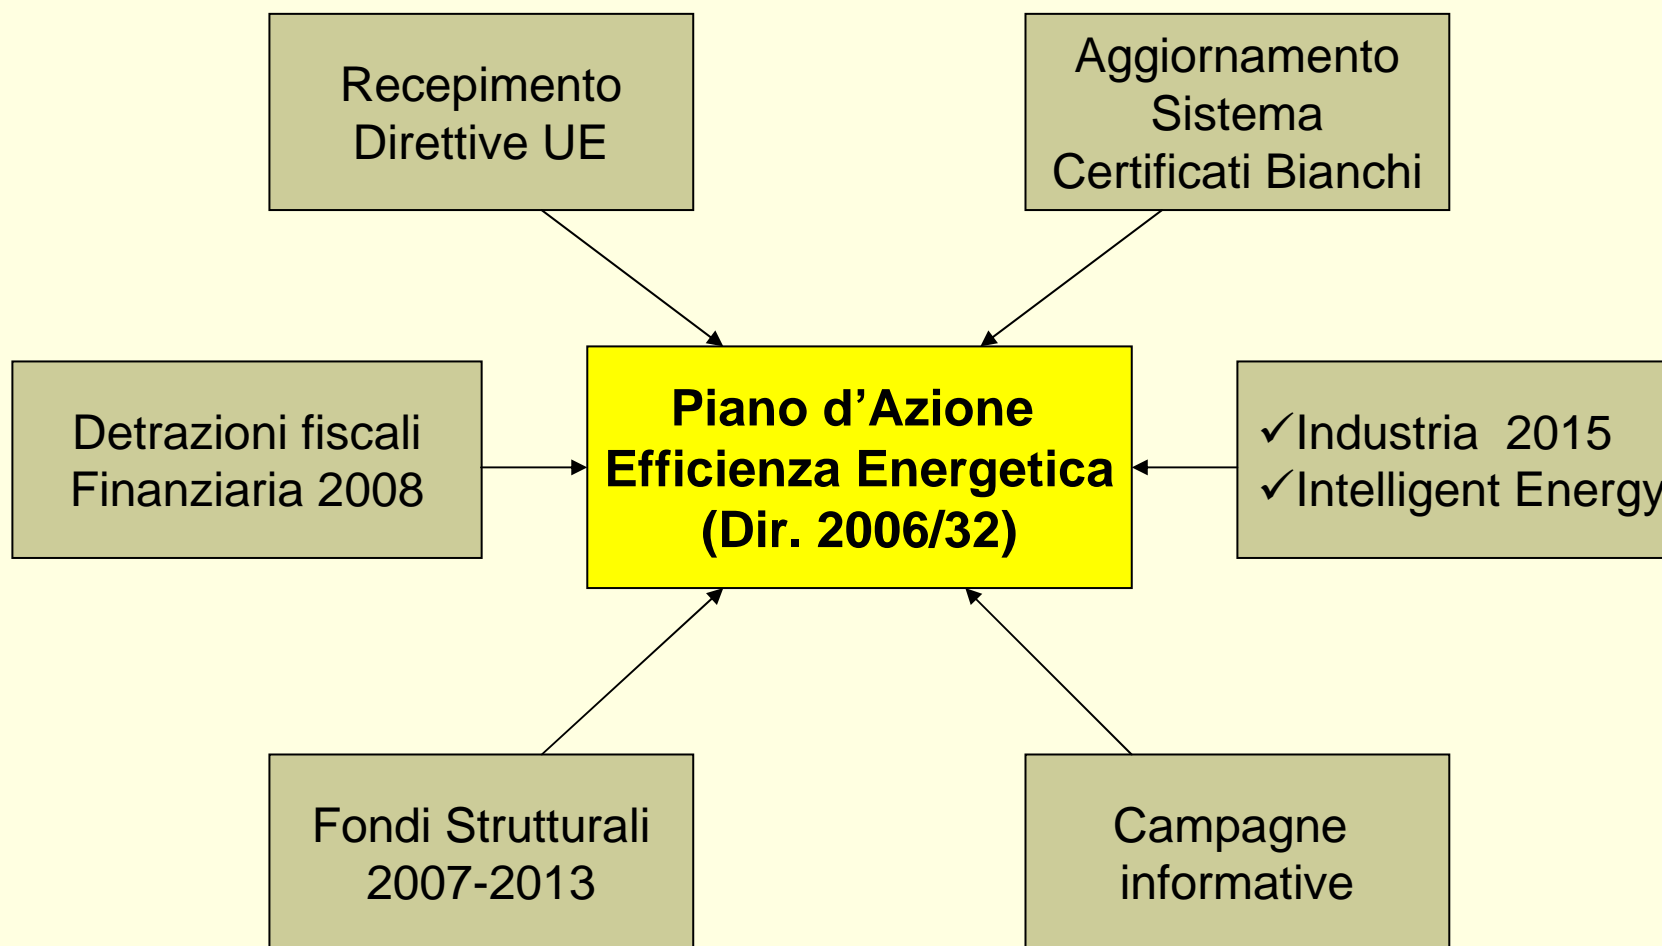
Recepimento Direttive UE

Aggiornamento Sistema Certificati Bianchi

Detrazioni fiscali Finanziaria 2008

Piano d'Azione Efficienza Energetica (Dir. 2006/32)

✓Industria 2015
✓Intelligent Energy

Fondi Strutturali 2007-2013

Campagne informative